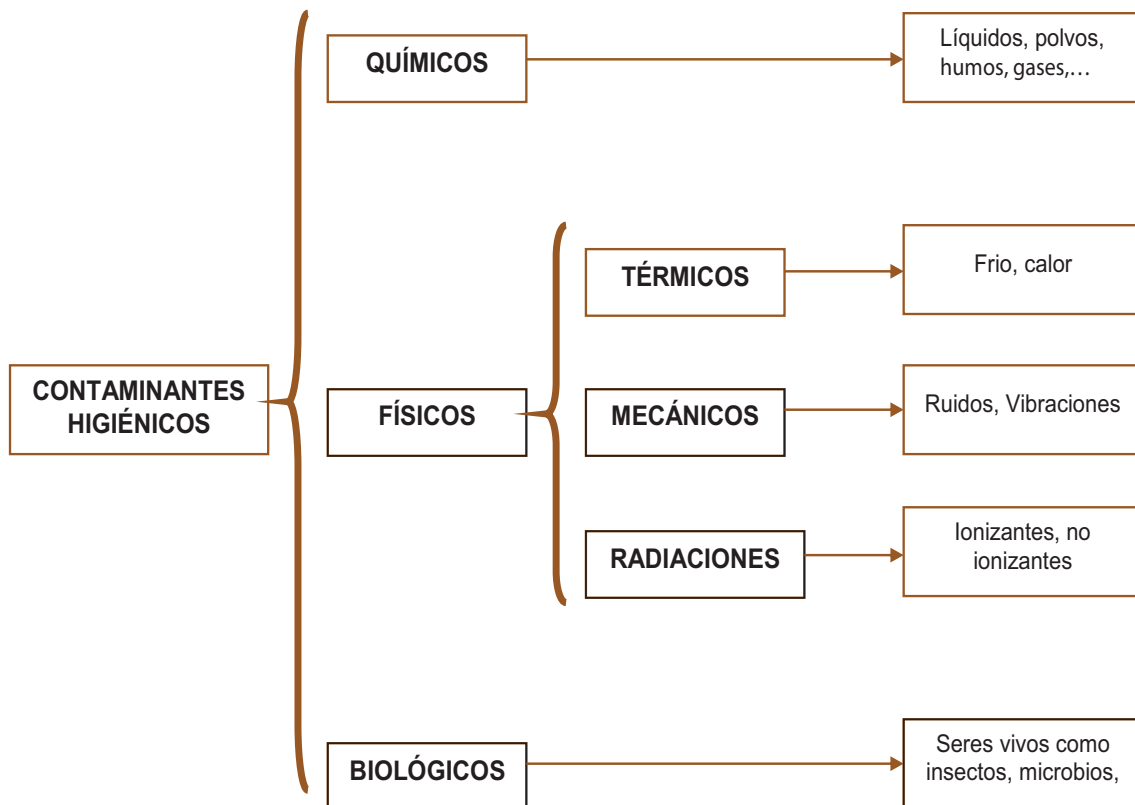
CONTAMINANTES HIGIÉNICOS

QUÍMICOS

Líquidos, polvos, humos, gases,…

FÍSICOS

TÉRMICOS

Frio, calor

MECÁNICOS

Ruidos, Vibraciones

RADIACIONES

Ionizantes, no ionizantes

BIOLÓGICOS

Seres vivos como insectos, microbios,